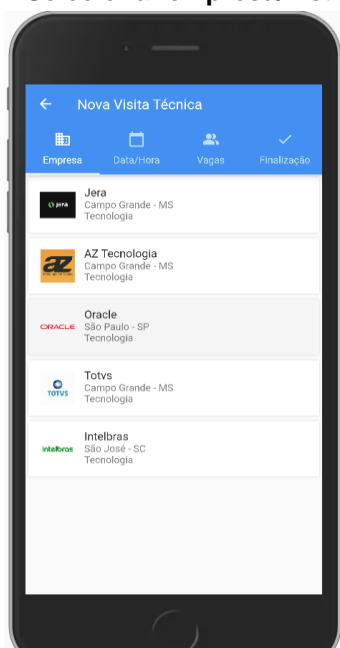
Nova Visita Técnica

Empresa
Data/Hora
Vagas
Finalização

jera
Jera
Campo Grande - MS
Tecnologia

AZ
AZ Tecnologia
Campo Grande - MS
Tecnologia

ORACLE
Oracle
São Paulo - SP
Tecnologia

TOTVS
Totvs
Campo Grande - MS
Tecnologia

intelbras
Intelbras
São José - SC
Tecnologia